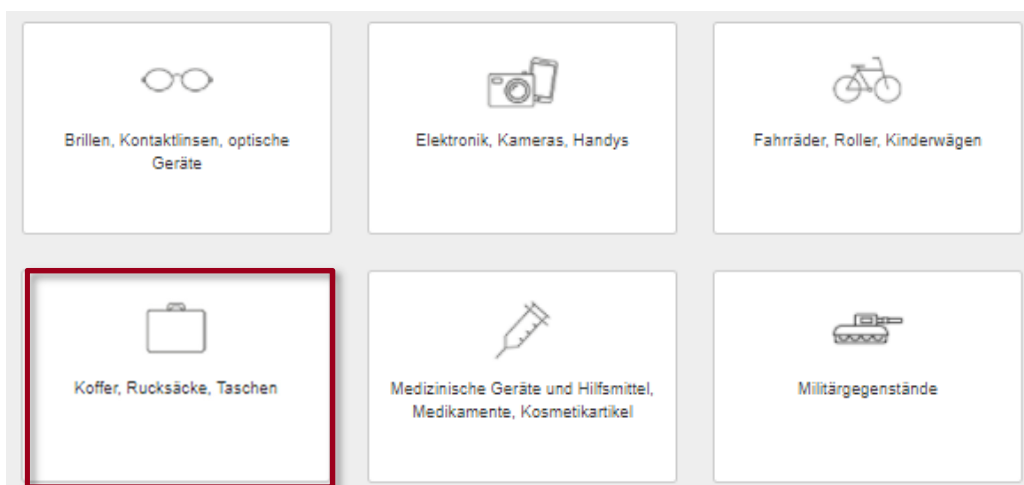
Brillen, Kontaktlinsen, optische Geräte

Elektronik, Kameras, Handys

Fahrräder, Roller, Kinderwägen

Koffer, Rucksäcke, Taschen

Medizinische Geräte und Hilfsmittel, Medikamente, Kosmetikartikel

Militärgegenstände